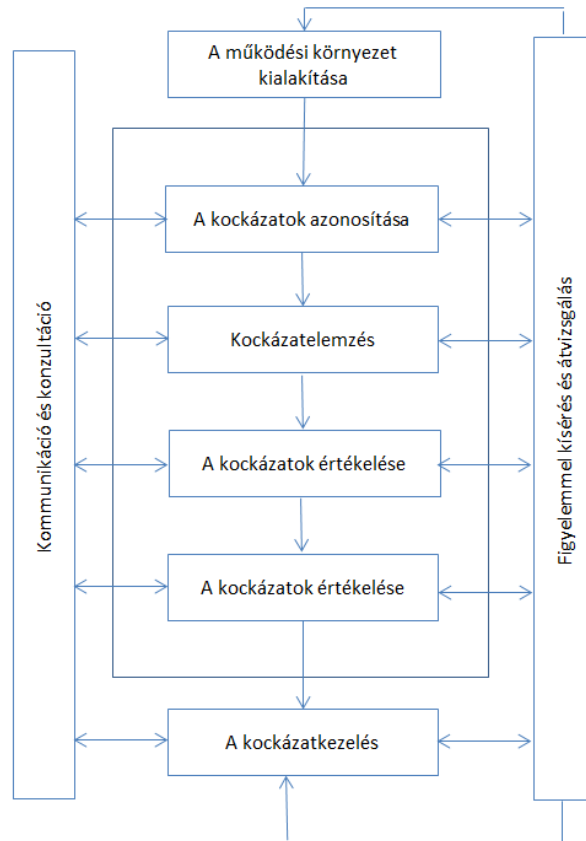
A működési környezet kialakítása

A kockázatok azonosítása

Kockázatelemzés

A kockázatok értékelése

A kockázatok értékelése

A kockázatkezelés

Kommunikáció és konzultáció

Figyelemmel kísérés és átvizsgálás